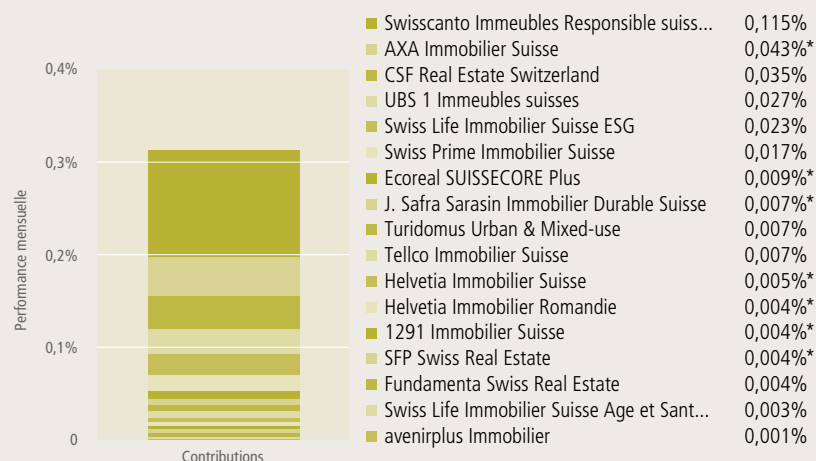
0,4%
0,3%
0,2%
0,1%
0
Performance mensuelle
Contributions

| | |
|---|---|
| Swisscanto Immeubles Responsible suiss... | 0,115% |
| AXA Immobilier Suisse | 0,043%* |
| CSF Real Estate Switzerland | 0,035% |
| UBS 1 Immeubles suisses | 0,027% |
| Swiss Life Immobilier Suisse ESG | 0,023% |
| Swiss Prime Immobilier Suisse | 0,017% |
| Ecoreal SUISSECORE Plus | 0,009%* |
| J. Safra Sarasin Immobilier Durable Suisse | 0,007%* |
| Turidomus Urban & Mixed-use | 0,007% |
| Tellco Immobilier Suisse | 0,007% |
| Helvetia Immobilier Suisse | 0,005%* |
| Helvetia Immobilier Romandie | 0,004%* |
| 1291 Immobilier Suisse | 0,004%* |
| SFP Swiss Real Estate | 0,004%* |
| Fundamenta Swiss Real Estate | 0,004% |
| Swiss Life Immobilier Suisse Age et Sant... | 0,003% |
| avenirplus Immobilier | 0,001% |